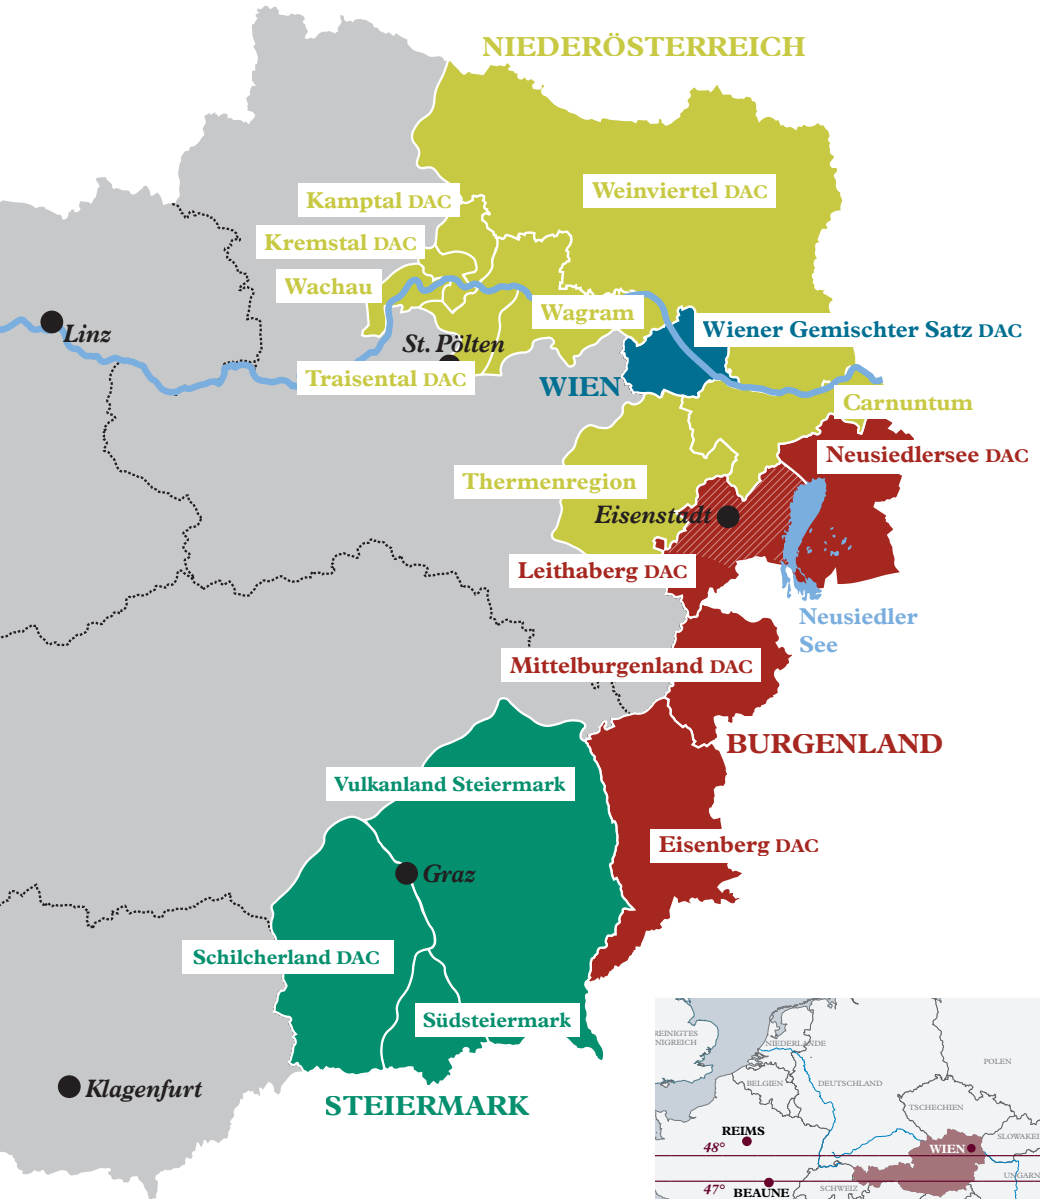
NIEDERÖSTERREICH

Kamptal DAC

Weinviertel DAC

Kremstal DAC

Wachau

Linz

Wagram

Wiener Gemischter Satz DAC

St. Pölten

Traisental DAC

WIEN

Carnuntum

Neusiedlersee DAC

Thermenregion

Eisenstadt

Leithaberg DAC

Neusiedler See

Mittelburgenland DAC

BURGENLAND

Vulkanland Steiermark

Eisenberg DAC

Graz

Schilcherland DAC

Südsteiermark

Klagenfurt

STEIERMARK

REINIGTES NIGREICH

NIEDERLANDE

POLEN

BELGIEN

DEUTSCHLAND

TSCHECHIEN

REIMS

SLOWAKEI

48°

WIEN

UNGARN

47°

BEAUNE

SCHWEIZ